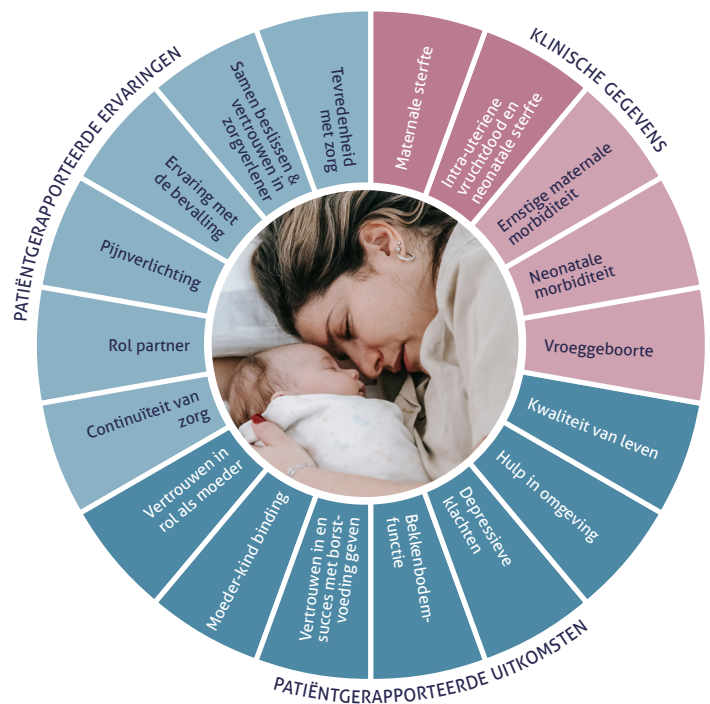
PATIËNTGERAPPORTEERDE ERVARINGEN

Tevredenheid met zorg

Samen beslissen & vertrouwen in zorgverlener

Ervaring met de bevalling

Pijnverlichting

Rol partner

Continuïteit van zorg

KLINISCHE GEGEVENS

Maternale sterfte

Intra-uteriene vruchtdood en neonatale sterfte

Ernstige maternale morbiditeit

Neonatale morbiditeit

Vroeggeboorte

Kwaliteit van leven

Hulp in omgeving

Depressieve klachten

Bekkenbodemfunctie

Vertrouwen in en succes met borstvoeding geven

Moeder-kind binding

Vertrouwen in rol als moeder

PATIËNTGERAPPORTEERDE UITKOMSTEN